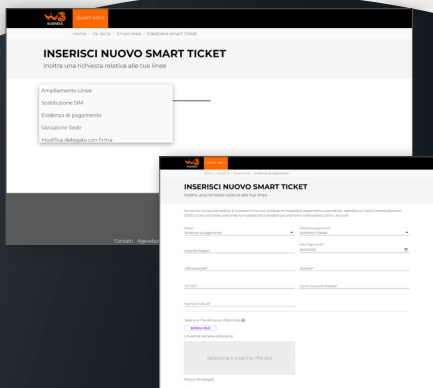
W3 BUSINESS SMART AREA

Home / Fai da te / Smart Area / Creazione Smart Ticket

INSERISCI NUOVO SMART TICKET

Inoltra una richiesta relativa alle tue linee

Ampliamento Linee

Sostituzione SIM

Evidenza di pagamento

Variazione Sede

Modifica delegato con firma

Contatti Agevolaz

W3 SMART AREA

Home / Fai da te / Smart Area / Evidenza di pagamento

INSERISCI NUOVO SMART TICKET

Inoltra una richiesta relativa alle tue linee

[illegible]

Motivo
Evidenza di pagamento

Metodo di pagamento
Bollettino Postale

Data Pagamento
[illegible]

Importo Pagato

Ufficio postale

Sportello

VCY/VCYL

Conto Corrente Postale

Numero fattura

Seleziona i file da inviare (Obbligatorio)

Seleziona File

Seleziona o trascina i file qui

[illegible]